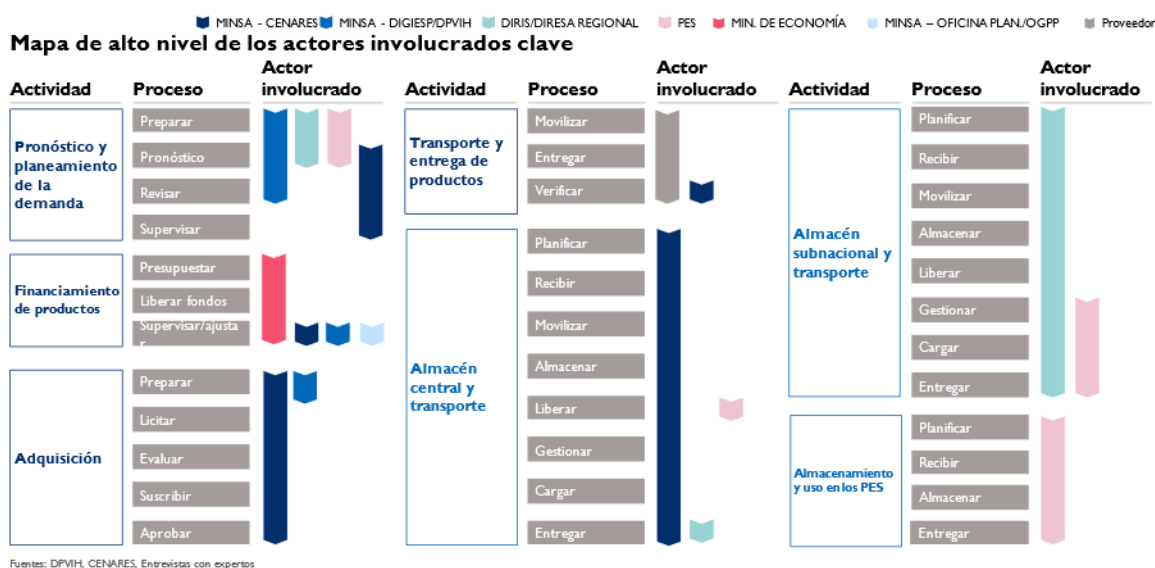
MINSA - CENARES MINSA - DIGIESP/DPVIH DIRIS/DIRESA REGIONAL PES MIN. DE ECONOMÍA MINSA – OFICINA PLAN./OGPP Proveedor

Mapa de alto nivel de los actores involucrados clave

| Actividad | Proceso |
|---|---|
| Pronóstico y planeamiento de la demanda | Preparar, Pronóstico, Revisar, Supervisar |
| Financiamiento de productos | Presupuestar, Liberar fondos, Supervisar/ajustar |
| Adquisición | Preparar, Licitar, Evaluar, Suscribir, Aprobar |

Actor involucrado

| Actividad | Proceso |
|---|---|
| Transporte y entrega de productos | Movilizar, Entregar, Verificar |
| Almacén central y transporte | Planificar, Recibir, Movilizar, Almacenar, Liberar, Gestionar, Cargar, Entregar |

Actor involucrado

| Actividad | Proceso |
|---|---|
| Almacén subnacional y transporte | Planificar, Recibir, Movilizar, Almacenar, Liberar, Gestionar, Cargar, Entregar |
| Almacenamiento y uso en los PES | Planificar, Recibir, Almacenar, Entregar |

Actor involucrado

Fuentes: DPVIH, CENARES, Entrevistas con expertos